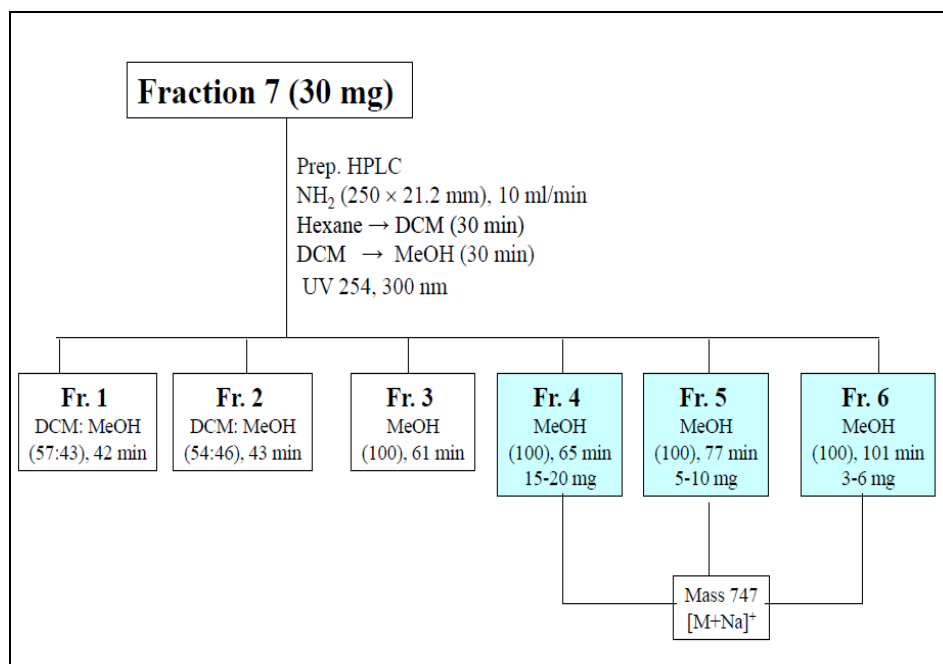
Fraction 7 (30 mg)

Prep. HPLC
$NH_2$ (250 × 21.2 mm), 10 ml/min
Hexane → DCM (30 min)
DCM → MeOH (30 min)
UV 254, 300 nm

Fr. 1
DCM: MeOH
(57:43), 42 min

Fr. 2
DCM: MeOH
(54:46), 43 min

Fr. 3
MeOH
(100), 61 min

Fr. 4
MeOH
(100), 65 min
15-20 mg

Fr. 5
MeOH
(100), 77 min
5-10 mg

Fr. 6
MeOH
(100), 101 min
3-6 mg

Mass 747
$[M+Na]^+$